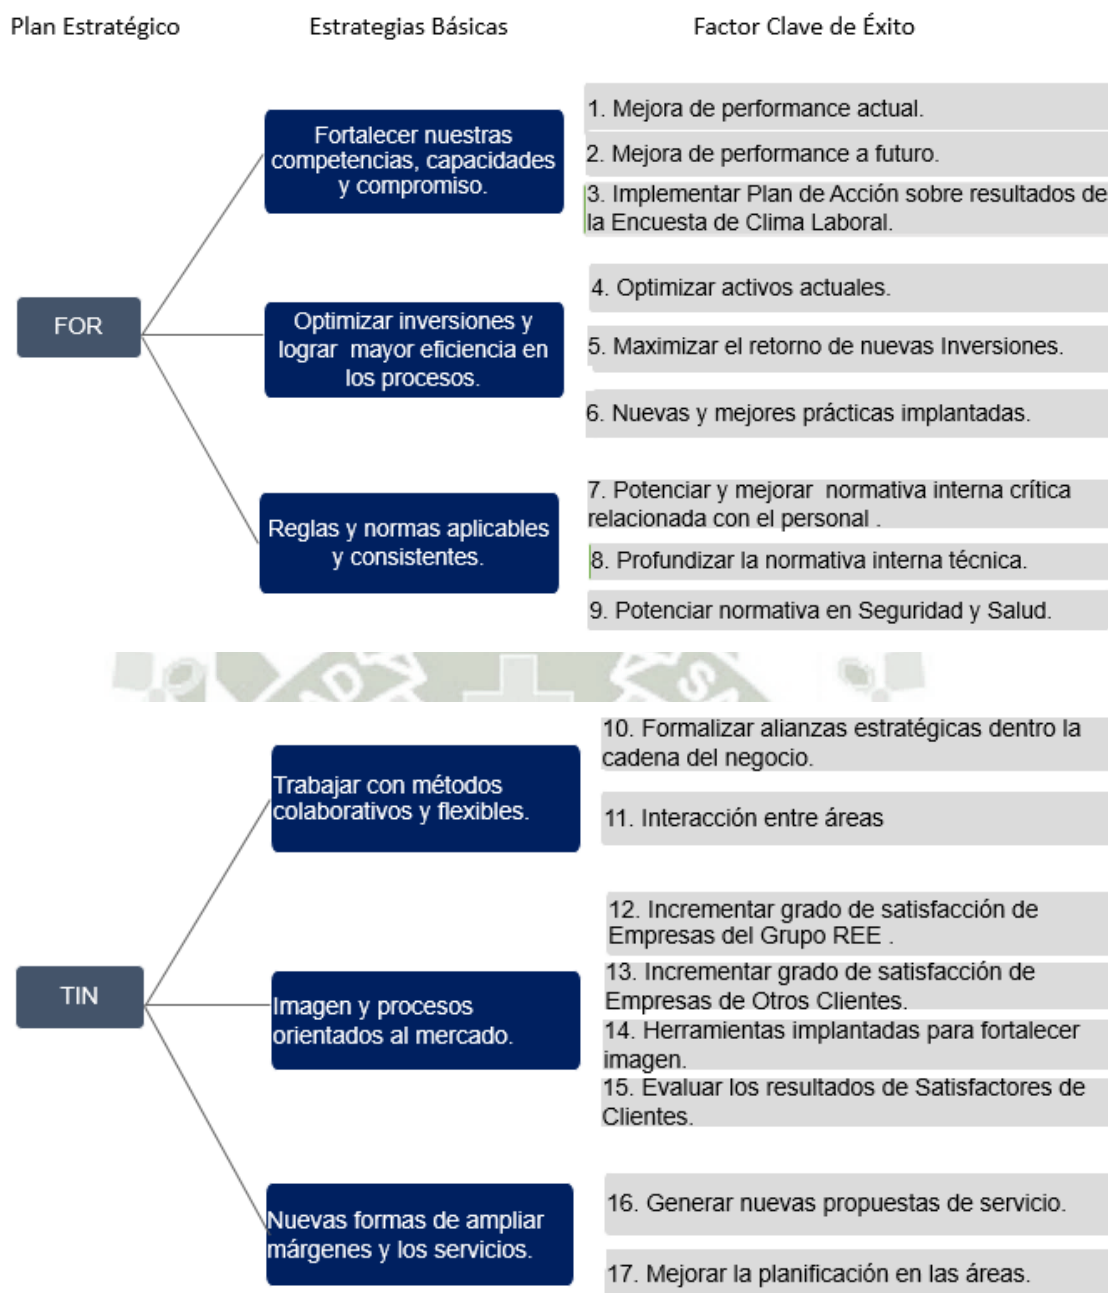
Plan Estratégico

Estrategias Básicas

Factor Clave de Éxito

FOR

Fortalecer nuestras competencias, capacidades y compromiso.

1. Mejora de performance actual.

2. Mejora de performance a futuro.

3. Implementar Plan de Acción sobre resultados de la Encuesta de Clima Laboral.

Optimizar inversiones y lograr mayor eficiencia en los procesos.

4. Optimizar activos actuales.

5. Maximizar el retorno de nuevas Inversiones.

6. Nuevas y mejores prácticas implantadas.

Reglas y normas aplicables y consistentes.

7. Potenciar y mejorar normativa interna crítica relacionada con el personal .

8. Profundizar la normativa interna técnica.

9. Potenciar normativa en Seguridad y Salud.

TIN

Trabajar con métodos colaborativos y flexibles.

10. Formalizar alianzas estratégicas dentro la cadena del negocio.

11. Interacción entre áreas

Imagen y procesos orientados al mercado.

12. Incrementar grado de satisfacción de Empresas del Grupo REE .

13. Incrementar grado de satisfacción de Empresas de Otros Clientes.

14. Herramientas implantadas para fortalecer imagen.

15. Evaluar los resultados de Satisfactores de Clientes.

Nuevas formas de ampliar márgenes y los servicios.

16. Generar nuevas propuestas de servicio.

17. Mejorar la planificación en las áreas.